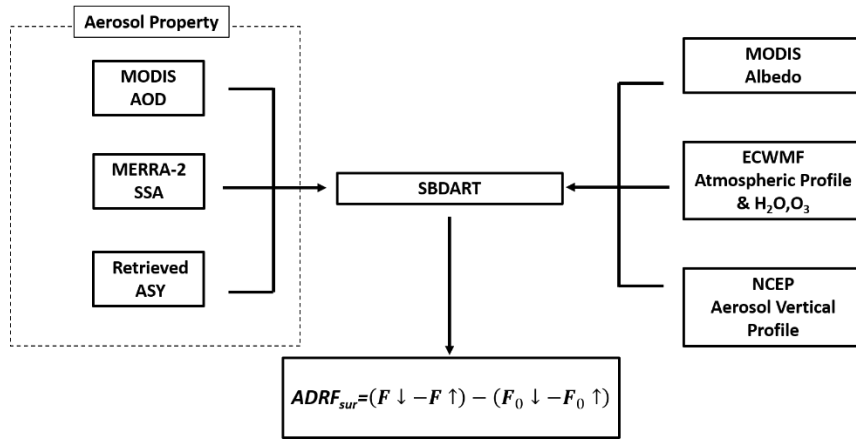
Aerosol Property

MODIS
AOD

MERRA-2
SSA

Retrieved
ASY

SBDART

MODIS
Albedo

ECWMF
Atmospheric Profile
& $H_2O,O_3$

NCEP
Aerosol Vertical
Profile

$ADRF_{sur}=(F\downarrow - F\uparrow)-(F_0\downarrow - F_0\uparrow)$